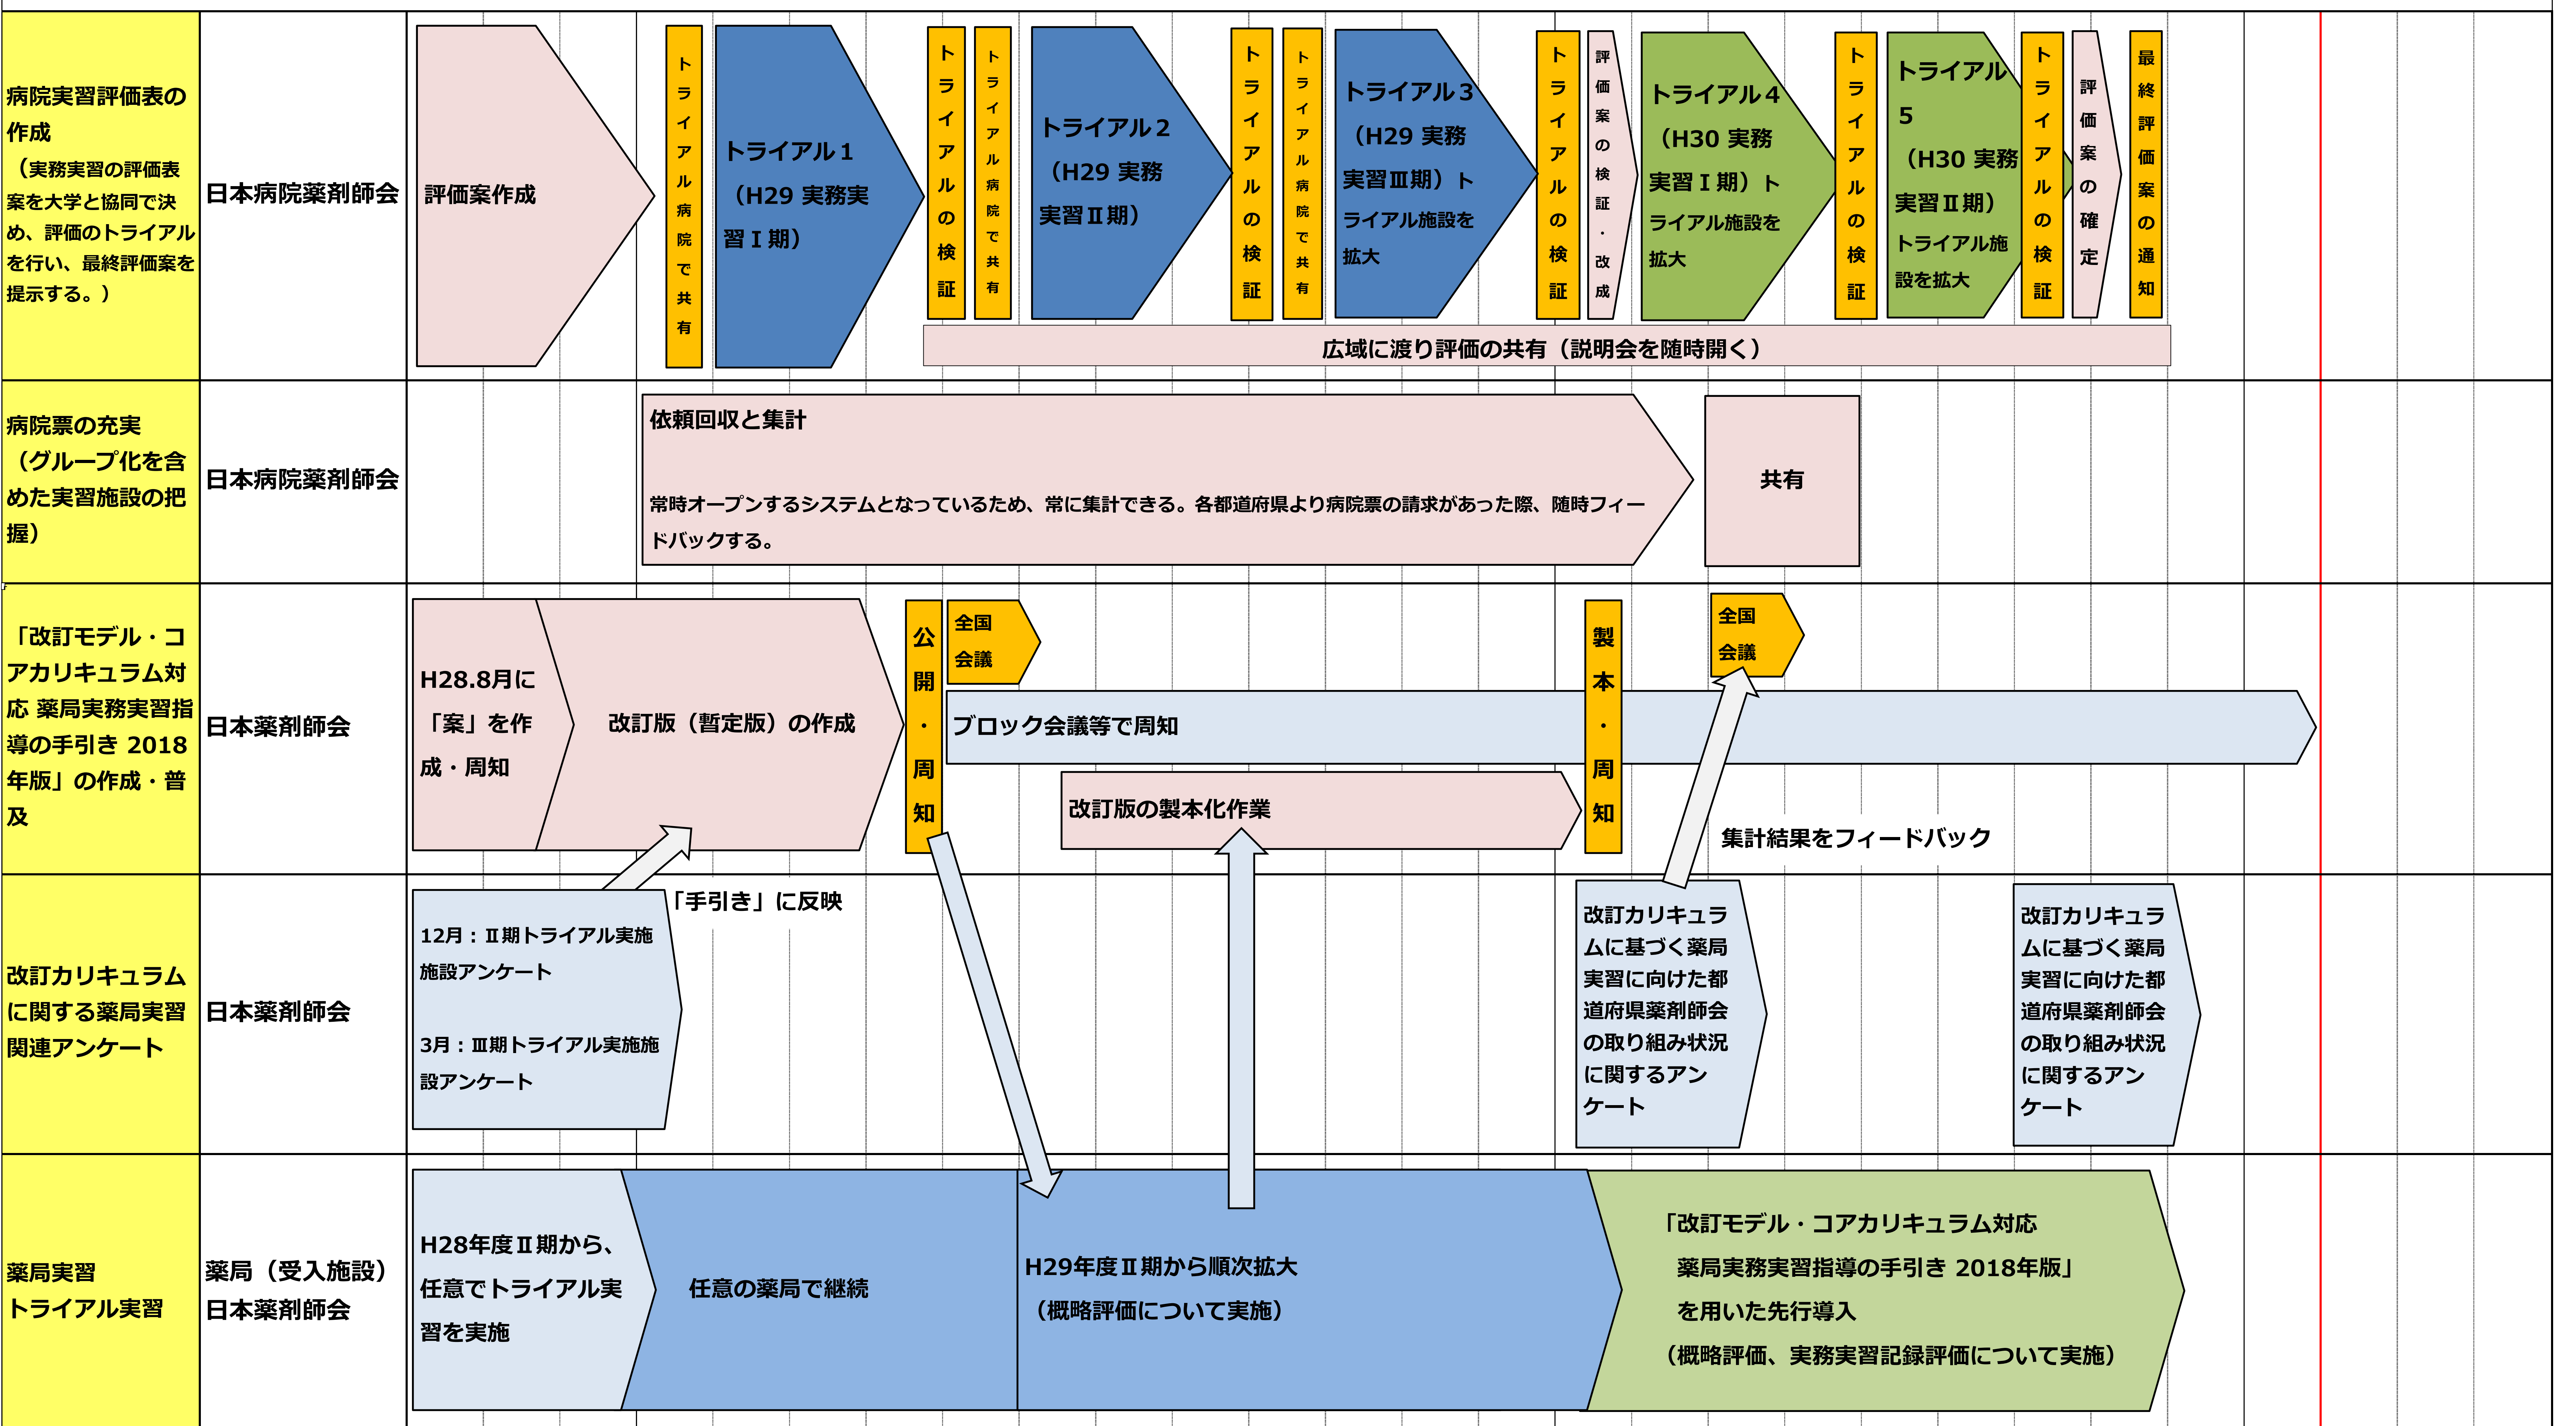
病院実習評価表の作成
（実務実習の評価表案を大学と協同で決め、評価のトライアルを行い、最終評価案を提示する。）

日本病院薬剤師会

評価案作成

トライアル病院で共有

トライアル１（H29 実務実習Ⅰ期）

トライアルの検証

トライアル病院で共有

トライアル２（H29 実務実習Ⅱ期）

トライアルの検証

トライアル病院で共有

トライアル３（H29 実務実習Ⅲ期）トライアル施設を拡大

トライアルの検証

評価案の検証・改成

トライアル４（H30 実務実習Ⅰ期）トライアル施設を拡大

トライアルの検証

トライアル５（H30 実務実習Ⅱ期）トライアル施設を拡大

トライアルの検証

評価案の確定

最終評価案の通知

広域に渡り評価の共有（説明会を随時開く）

病院票の充実（グループ化を含めた実習施設の把握）

日本病院薬剤師会

依頼回収と集計

常時オープンするシステムとなっているため、常に集計できる。各都道府県より病院票の請求があった際、随時フィードバックする。

共有

「改訂モデル・コアカリキュラム対応 薬局実務実習指導の手引き 2018年版」の作成・普及

日本薬剤師会

H28.8月に「案」を作成・周知

改訂版（暫定版）の作成

公開・周知

全国会議

ブロック会議等で周知

改訂版の製本化作業

製本・周知

全国会議

集計結果をフィードバック

改訂カリキュラムに関する薬局実習関連アンケート

日本薬剤師会

12月：Ⅱ期トライアル実施施設アンケート

3月：Ⅲ期トライアル実施施設アンケート

「手引き」に反映

改訂カリキュラムに基づく薬局実習に向けた都道府県薬剤師会の取り組み状況に関するアンケート

改訂カリキュラムに基づく薬局実習に向けた都道府県薬剤師会の取り組み状況に関するアンケート

薬局実習
トライアル実習

薬局（受入施設）
日本薬剤師会

H28年度Ⅱ期から、任意でトライアル実習を実施

任意の薬局で継続

H29年度Ⅱ期から順次拡大
（概略評価について実施）

「改訂モデル・コアカリキュラム対応
薬局実務実習指導の手引き 2018年版」
を用いた先行導入
（概略評価、実務実習記録評価について実施）